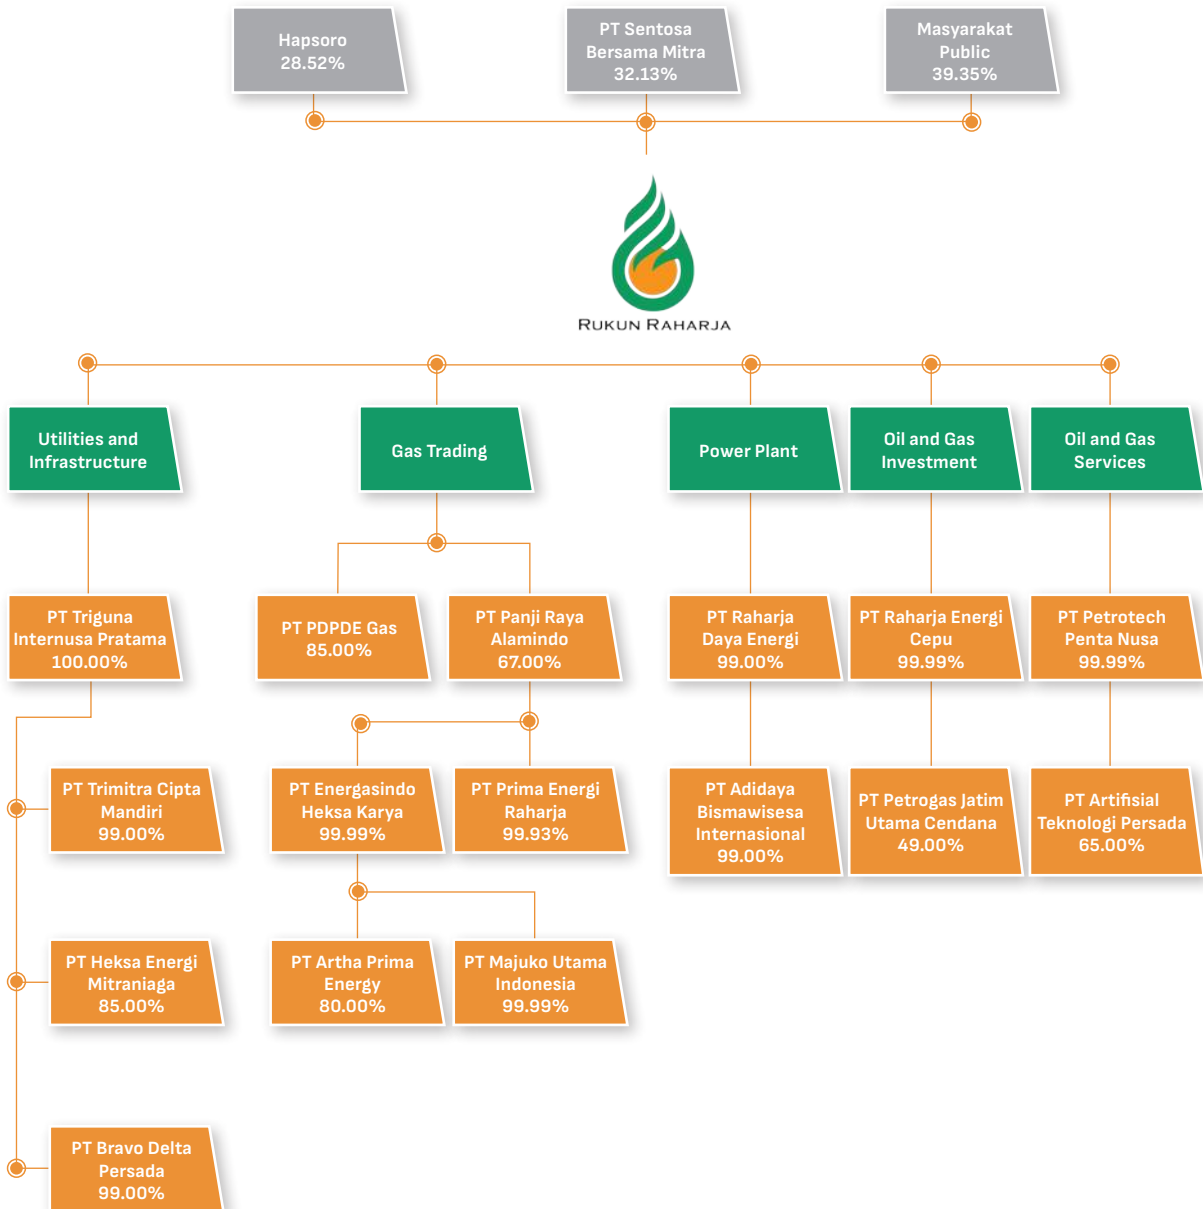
Hapsoro
28.52%

PT Sentosa Bersama Mitra
32.13%

Masyarakat Public
39.35%

RUKUN RAHARJA

Utilities and Infrastructure

Gas Trading

Power Plant

Oil and Gas Investment

Oil and Gas Services

PT Triguna Internusa Pratama
100.00%

PT PDPDE Gas
85.00%

PT Panji Raya Alamindo
67.00%

PT Raharja Daya Energi
99.00%

PT Raharja Energi Cepu
99.99%

PT Petrotech Penta Nusa
99.99%

PT Trimitra Cipta Mandiri
99.00%

PT Energasindo Heksa Karya
99.99%

PT Prima Energi Raharja
99.93%

PT Adidaya Bismawisesa Internasional
99.00%

PT Petrogas Jatim Utama Cendana
49.00%

PT Artifisial Teknologi Persada
65.00%

PT Heksa Energi Mitraniaga
85.00%

PT Artha Prima Energy
80.00%

PT Majuko Utama Indonesia
99.99%

PT Bravo Delta Persada
99.00%